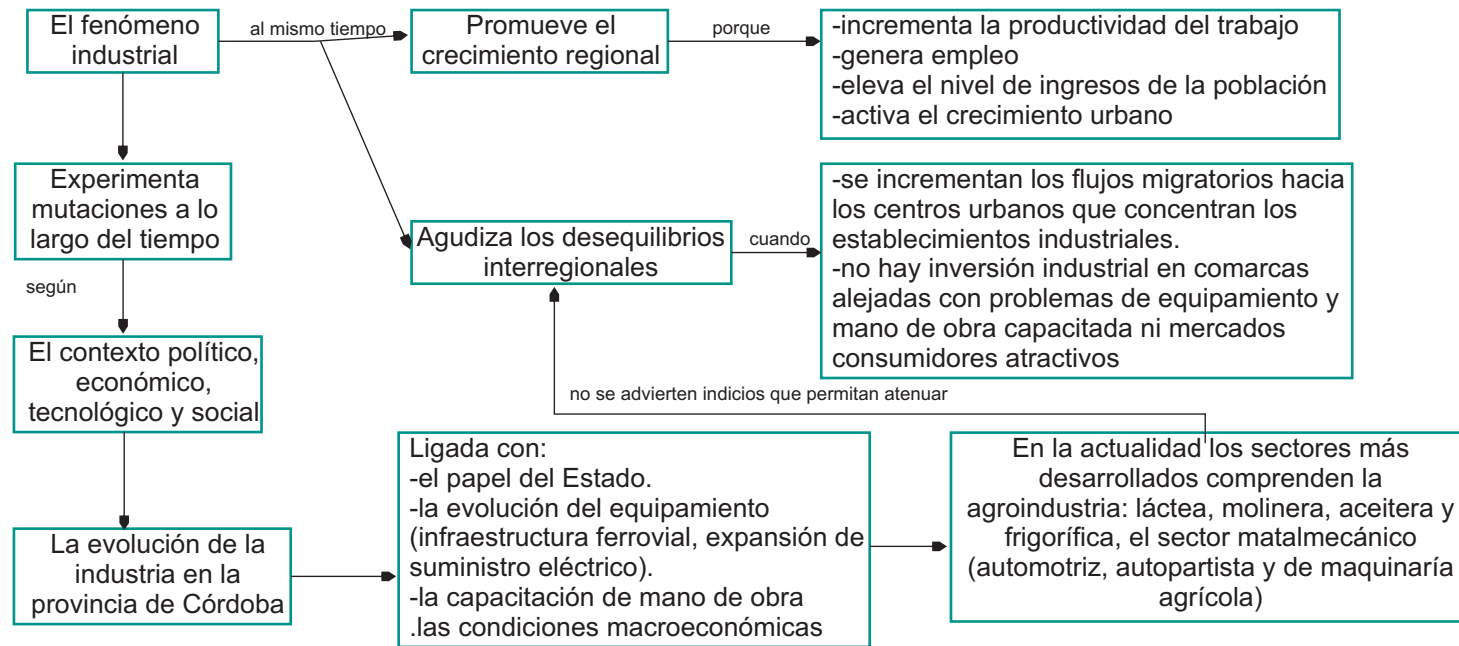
El fenómeno industrial

al mismo tiempo

Promueve el crecimiento regional

porque

-incrementa la productividad del trabajo
-genera empleo
-eleva el nivel de ingresos de la población
-activa el crecimiento urbano

Experimenta mutaciones a lo largo del tiempo

según

El contexto político, económico, tecnológico y social

Agudiza los desequilibrios interregionales

cuando

-se incrementan los flujos migratorios hacia los centros urbanos que concentran los establecimientos industriales.
-no hay inversión industrial en comarcas alejadas con problemas de equipamiento y mano de obra capacitada ni mercados consumidores atractivos

no se advierten indicios que permitan atenuar

La evolución de la industria en la provincia de Córdoba

Ligada con:
-el papel del Estado.
-la evolución del equipamiento (infraestructura ferrovial, expansión de suministro eléctrico).
-la capacitación de mano de obra
.las condiciones macroeconómicas

En la actualidad los sectores más desarrollados comprenden la agroindustria: láctea, molinera, aceitera y frigorífica, el sector matalmecánico (automotriz, autopartista y de maquinaría agrícola)